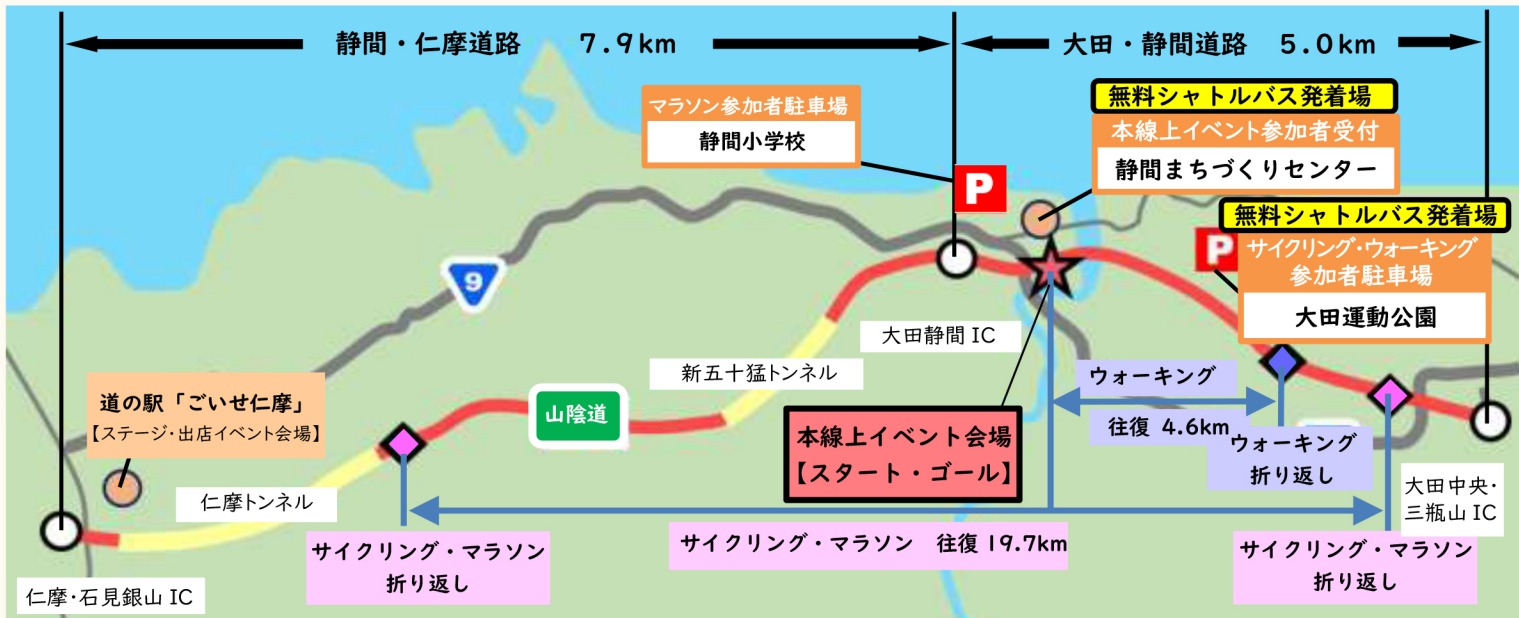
静間・仁摩道路　7.9km

大田・静間道路　5.0km

マラソン参加者駐車場

静間小学校

P

無料シャトルバス発着場

本線上イベント参加者受付

静間まちづくりセンター

無料シャトルバス発着場

P

サイクリング・ウォーキング参加者駐車場

大田運動公園

9

大田静間 IC

新五十猛トンネル

山陰道

ウォーキング

往復 4.6km

ウォーキング折り返し

本線上イベント会場
【スタート・ゴール】

道の駅「ごいせ仁摩」
【ステージ・出店イベント会場】

仁摩トンネル

大田中央・三瓶山 IC

サイクリング・マラソン折り返し

サイクリング・マラソン　往復 19.7km

サイクリング・マラソン折り返し

仁摩・石見銀山 IC